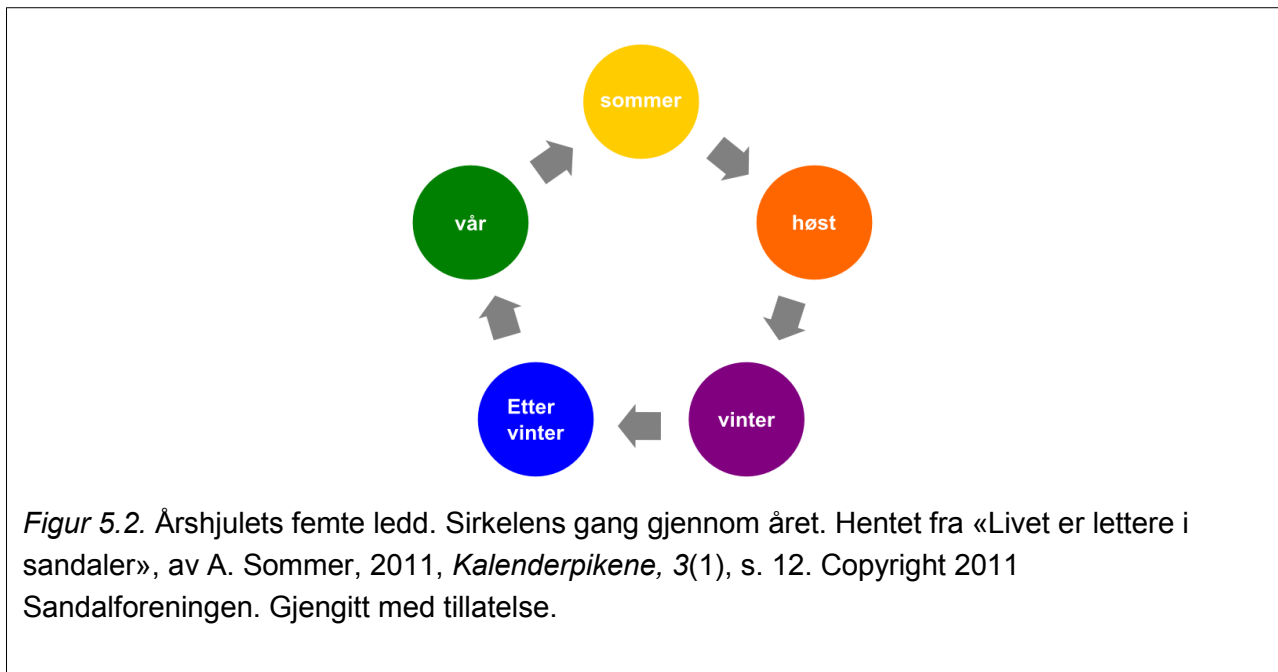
sommer

høst

vinter

Etter vinter

vår

*Figur 5.2.* Årshjulets femte ledd. Sirkelens gang gjennom året. Hentet fra «Livet er lettere i sandaler», av A. Sommer, 2011, *Kalenderpikene, 3*(1), s. 12. Copyright 2011 Sandalforeningen. Gjengitt med tillatelse.